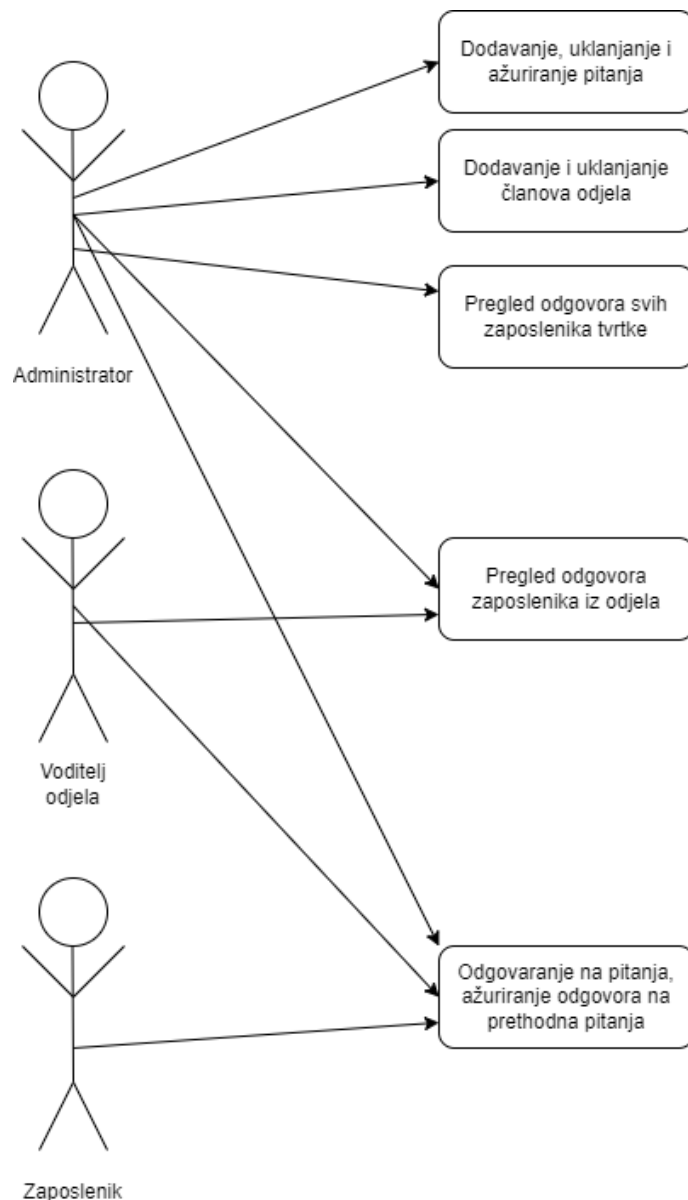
Administrator

Dodavanje, uklanjanje i ažuriranje pitanja

Dodavanje i uklanjanje članova odjela

Pregled odgovora svih zaposlenika tvrtke

Voditelj odjela

Pregled odgovora zaposlenika iz odjela

Zaposlenik

Odgovaranje na pitanja, ažuriranje odgovora na prethodna pitanja